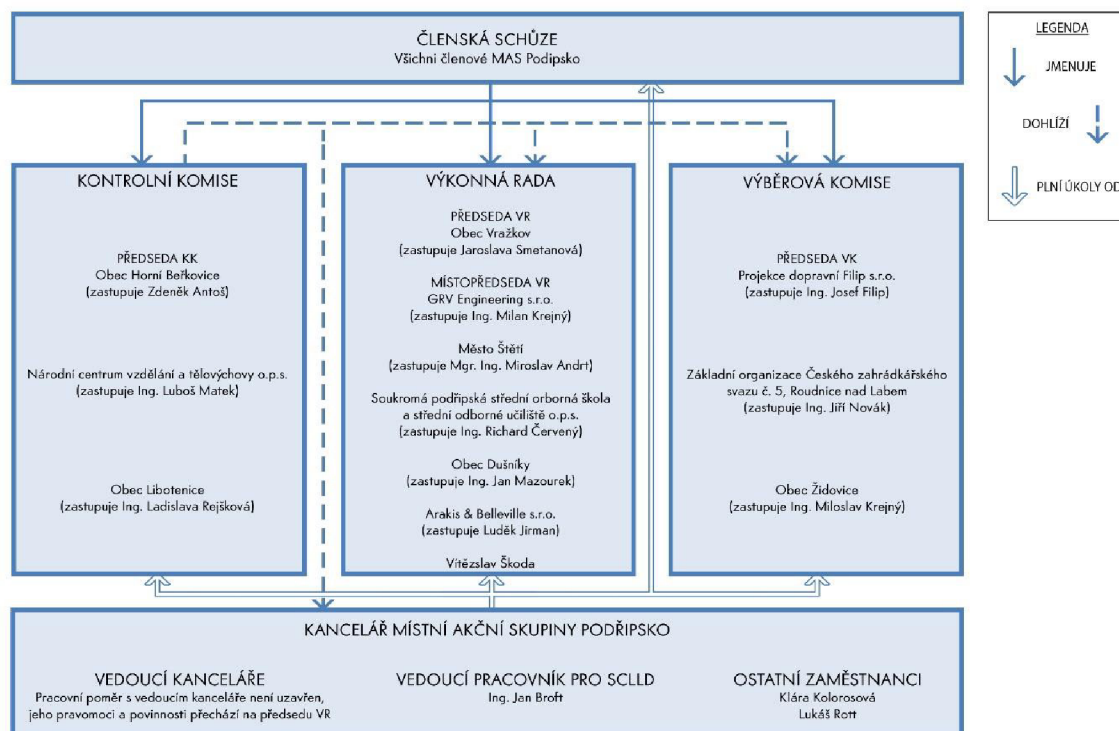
ČLENSKÁ SCHŮZE
Všichni členové MAS Podipsko

LEGENDA
JMENUJE
DOHLÍŽÍ
PLNÍ ÚKOLY OD

KONTROLNÍ KOMISE

PŘEDSEDA KK
Obec Horní Beřkovice
(zastupuje Zdeněk Antoš)

Národní centrum vzdělání a tělovýchovy o.p.s.
(zastupuje Ing. Luboš Matek)

Obec Libotenice
(zastupuje Ing. Ladislava Rejšková)

VÝKONNÁ RADA

PŘEDSEDA VR
Obec Vražkov
(zastupuje Jaroslava Smetanová)

MÍSTOPŘEDSEDA VR
GRV Engineering s.r.o.
(zastupuje Ing. Milan Krejný)

Město Štětí
(zastupuje Mgr. Ing. Miroslav Andrt)

Soukromá podřipská střední orborná škola a střední odborné učiliště o.p.s.
(zastupuje Ing. Richard Červený)

Obec Dušníky
(zastupuje Ing. Jan Mazourek)

Arakis & Belleville s.r.o.
(zastupuje Luděk Jirman)

Vítězslav Škoda

VÝBĚROVÁ KOMISE

PŘEDSEDA VK
Projekce dopravní Filip s.r.o.
(zastupuje Ing. Josef Filip)

Základní organizace Českého zahrádkářského svazu č. 5, Roudnice nad Labem
(zastupuje Ing. Jiří Novák)

Obec Židovice
(zastupuje Ing. Miloslav Krejný)

KANCELÁŘ MÍSTNÍ AKČNÍ SKUPINY PODŘIPSKO

VEDOUCÍ KANCELÁŘE
Pracovní poměr s vedoucím kanceláře není uzavřen, jeho pravomoci a povinnosti přechází na předsedu VR

VEDOUCÍ PRACOVNÍK PRO SCLLD
Ing. Jan Broft

OSTATNÍ ZAMĚSTNANCI
Klára Kolorosová
Lukáš Rott